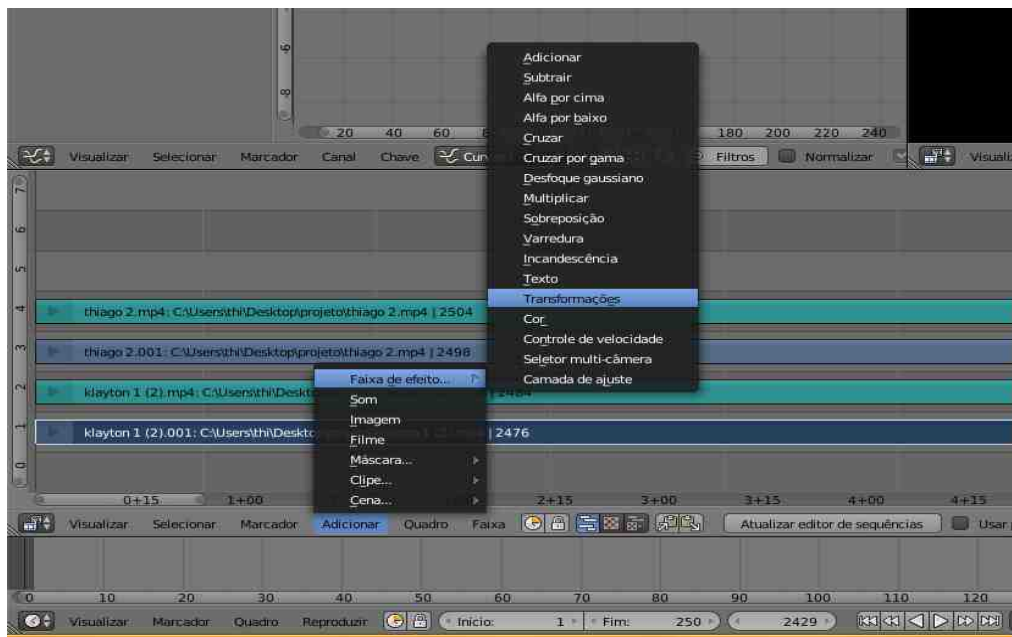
6
8
20 40 60 180 200 220 240
Visualizar Selecionar Marcador Canal Chave Cur Filtros Normalizar Visuali

Adicionar
Subtrair
Alfa por cima
Alfa por baixo
Cruzar
Cruzar por gama
Desfoque gaussiano
Multiplicar
Sobreposição
Varredura
Incandescência
Texto
Transformações
Cor
Controle de velocidade
Seletor multi-câmera
Camada de ajuste

7
6
5
4 thiago 2.mp4: C:\Users\thi\Desktop\projeto\thiago 2.mp4 | 2504
3 thiago 2.001: C:\Users\thi\Desktop\projeto\thiago 2.mp4 | 2498
2 klayton 1 (2).mp4: C:\Users\thi\Deskt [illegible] | 2484
1 klayton 1 (2).001: C:\Users\thi\Deskto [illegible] | 2476
0

Faixa de efeito...
Som
Imagem
Filme
Máscara...
Clipe...
Cena...

0+15 1+00 2+15 3+00 3+15 4+00 4+15
Visualizar Selecionar Marcador Adicionar Quadro Faixa Atualizar editor de sequências Usar
0 10 20 30 40 50 60 70 80 90 100 110 120
Visualizar Marcador Quadro Reproduzir Início: 1 Fim: 250 2429